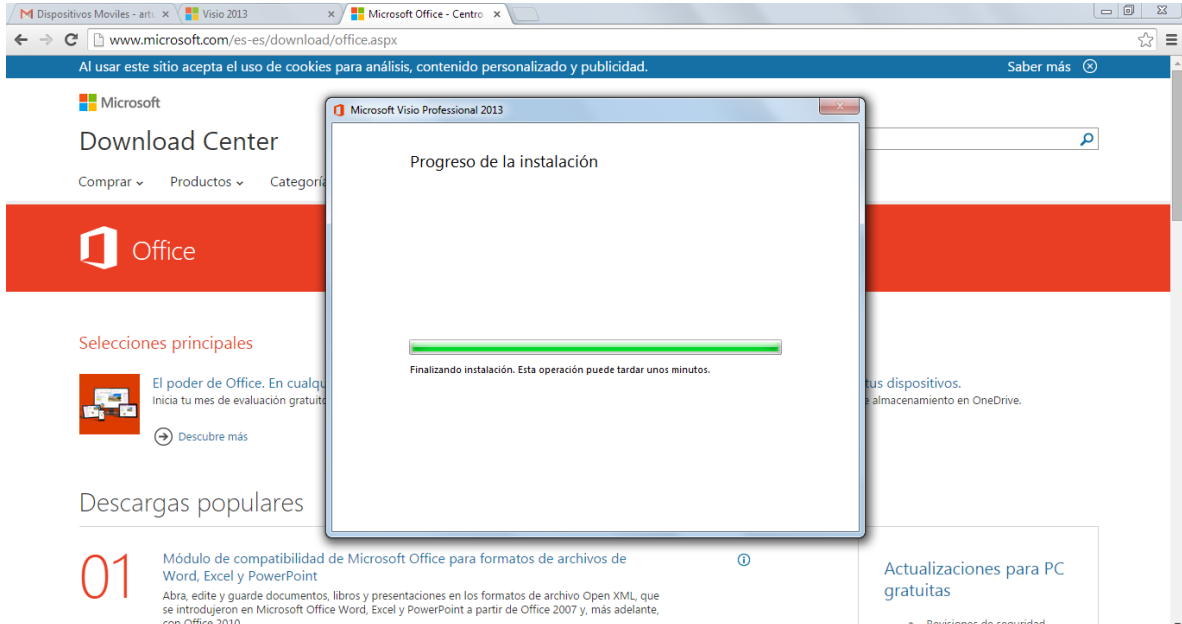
Dispositivos Moviles - artı ×
Visio 2013 ×
Microsoft Office - Centro ×

www.microsoft.com/es-es/download/office.aspx

Al usar este sitio acepta el uso de cookies para análisis, contenido personalizado y publicidad.
Saber más

Microsoft

Download Center

Comprar Productos Categorí

Office

Selecciones principales

El poder de Office. En cualq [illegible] tus dispositivos.
Inicia tu mes de evaluación gratuit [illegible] almacenamiento en OneDrive.

Descubre más

Descargas populares

01
Módulo de compatibilidad de Microsoft Office para formatos de archivos de Word, Excel y PowerPoint
Abra, edite y guarde documentos, libros y presentaciones en los formatos de archivo Open XML, que se introdujeron en Microsoft Office Word, Excel y PowerPoint a partir de Office 2007 y, más adelante, con Office 2010

Actualizaciones para PC gratuitas

Microsoft Visio Professional 2013

Progreso de la instalación

Finalizando instalación. Esta operación puede tardar unos minutos.